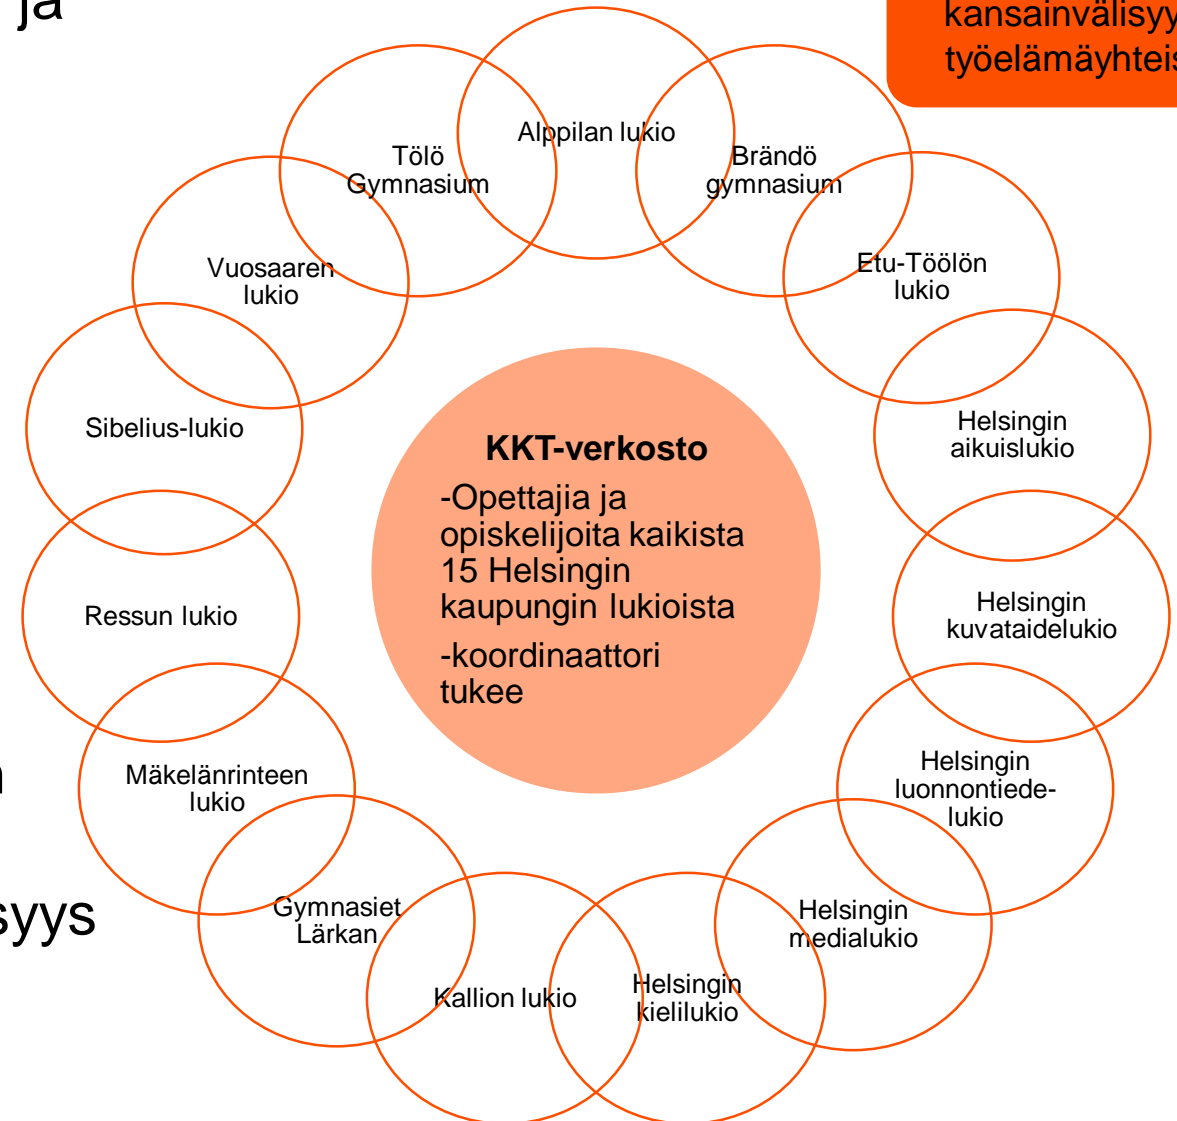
ja

kansainvälisyy
työelämäyhteis

Alppilan lukio

Brändö gymnasium

Etu-Töölön lukio

Helsingin aikuislukio

Helsingin kuvataidelukio

Helsingin luonnontiede-lukio

Helsingin medialukio

Helsingin kielilukio

Kallion lukio

Gymnasiet Lärkan

Mäkelänrinteen lukio

Ressun lukio

Sibelius-lukio

Vuosaaren lukio

Tölö Gymnasium

**KKT-verkosto**

-Opettajia ja opiskelijoita kaikista 15 Helsingin kaupungin lukioista

-koordinaattori tukee

n

syys